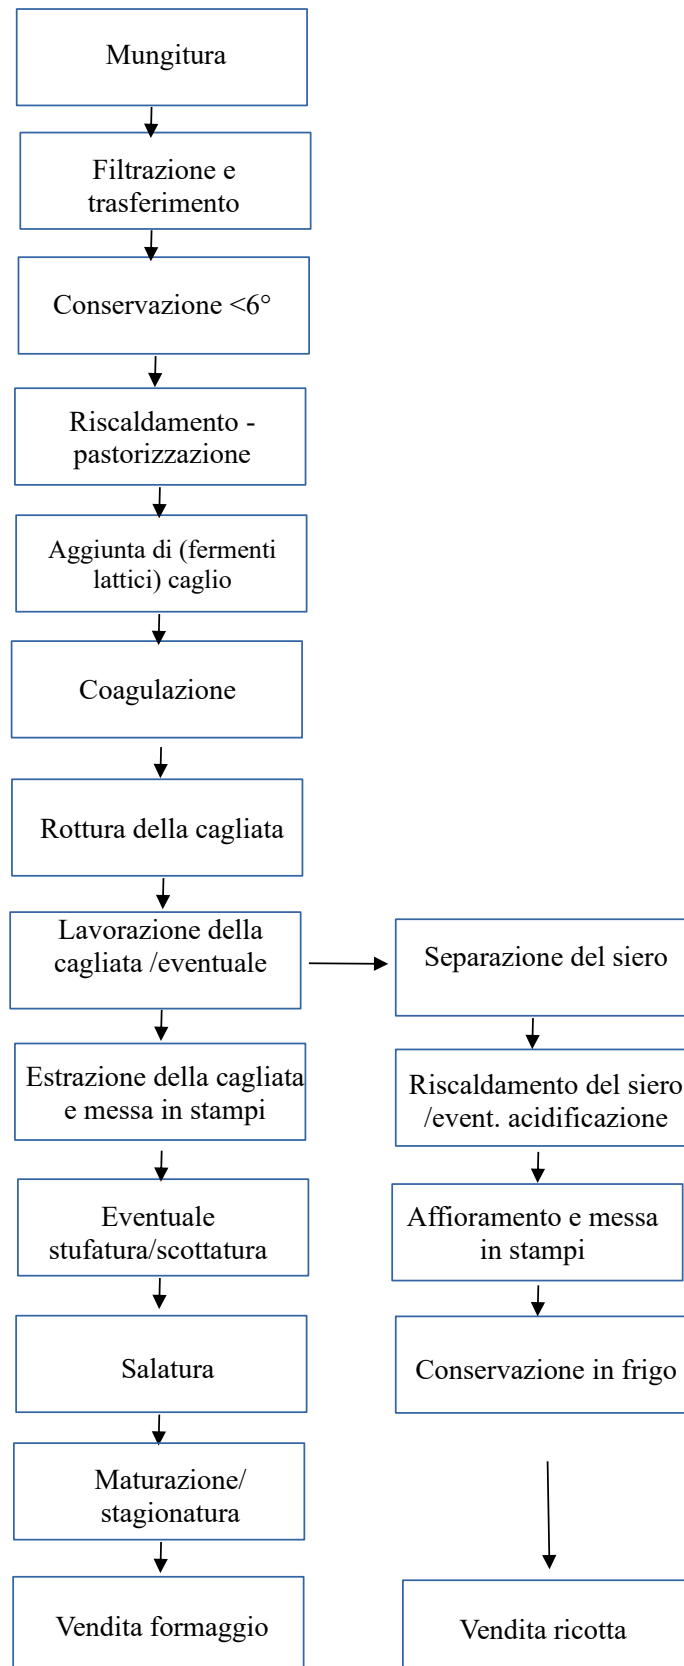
Mungitura

Filtrazione e trasferimento

Conservazione <6°

Riscaldamento - pastorizzazione

Aggiunta di (fermenti lattici) caglio

Coagulazione

Rottura della cagliata

Lavorazione della cagliata /eventuale

Estrazione della cagliata e messa in stampi

Eventuale stufatura/scottatura

Salatura

Maturazione/ stagionatura

Vendita formaggio

Separazione del siero

Riscaldamento del siero /event. acidificazione

Affioramento e messa in stampi

Conservazione in frigo

Vendita ricotta